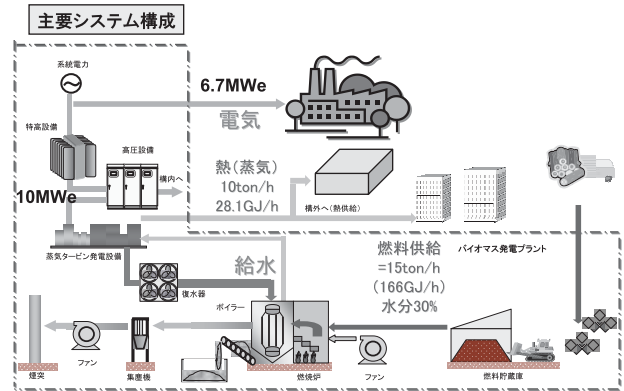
主要システム構成

系統電力

6.7MWe

電気

特高設備

高圧設備

構内へ

熱（蒸気）
10ton/h
28.1GJ/h

構外へ（熱供給）

10MWe

蒸気タービン発電設備

給水

燃料供給
=15ton/h
(166GJ/h)
水分30%

バイオマス発電プラント

復水器

ボイラー

煙突

ファン

集塵機

燃焼炉

ファン

燃料貯蔵庫